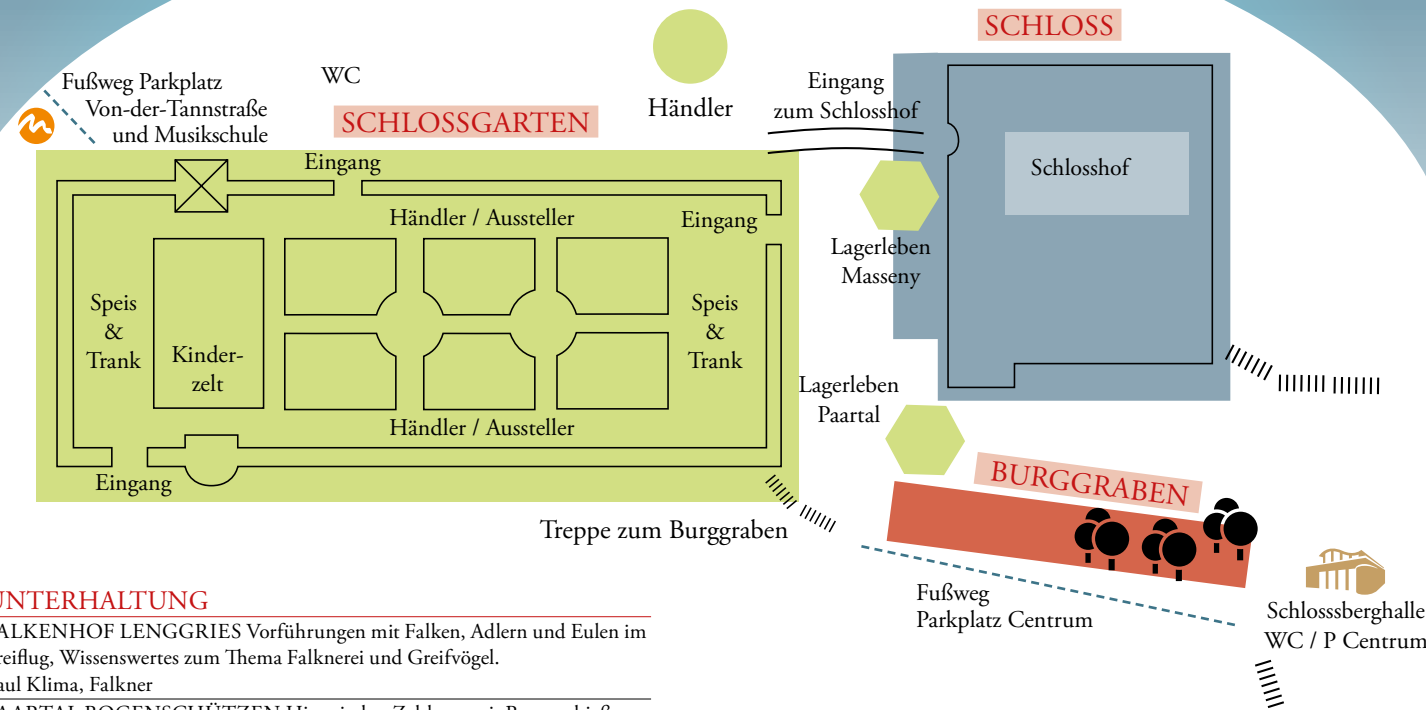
SCHLOSS

WC

Fußweg Parkplatz Von-der-Tannstraße und Musikschule

SCHLOSSGARTEN

Händler

Eingang zum Schlosshof

Schlosshof

Eingang

Händler / Aussteller

Eingang

Lagerleben Masseny

Speis & Trank

Kinderzelt

Speis & Trank

Lagerleben Paartal

Händler / Aussteller

Eingang

BURGGRABEN

Treppe zum Burggraben

Fußweg Parkplatz Centrum

Schlosssberghalle WC / P Centrum

UNTERHALTUNG

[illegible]ALKENHOF LENGGRIES Vorführungen mit Falken, Adlern und Eulen im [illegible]reiflug, Wissenswertes zum Thema Falknerei und Greifvögel.

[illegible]aul Klima, Falkner

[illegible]